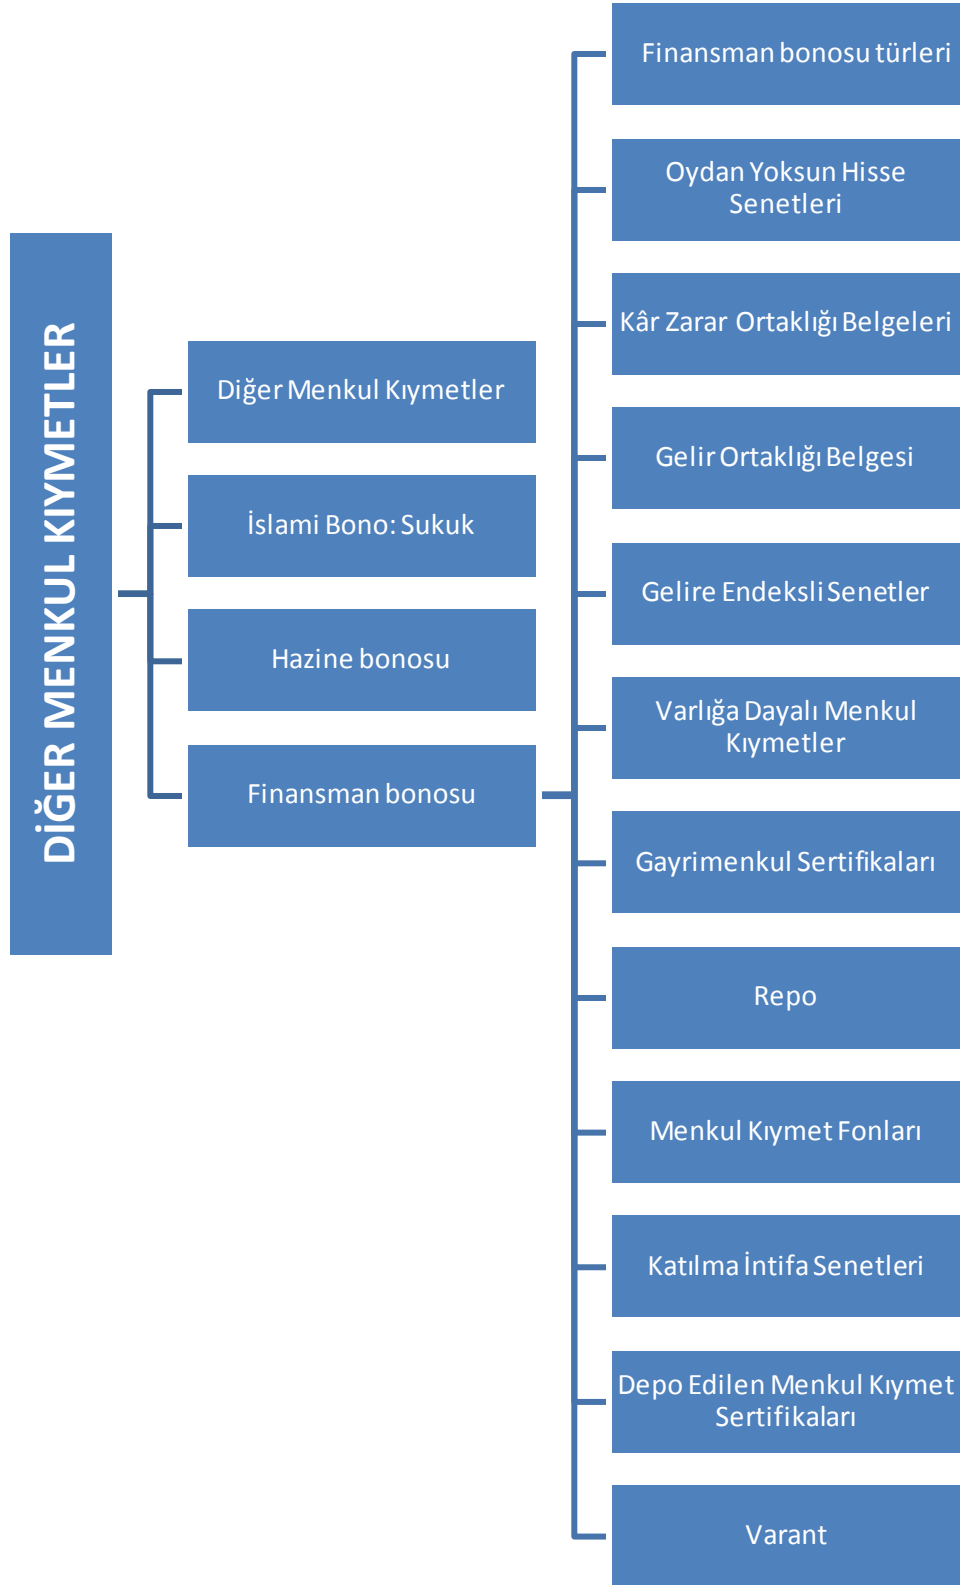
DİĞER MENKUL KIYMETLER

Diğer Menkul Kıymetler

İslami Bono: Sukuk

Hazine bonosu

Finansman bonosu

Finansman bonosu türleri

Oydan Yoksun Hisse Senetleri

Kâr Zarar Ortaklığı Belgeleri

Gelir Ortaklığı Belgesi

Gelire Endeksli Senetler

Varlığa Dayalı Menkul Kıymetler

Gayrimenkul Sertifikaları

Repo

Menkul Kıymet Fonları

Katılma İntifa Senetleri

Depo Edilen Menkul Kıymet Sertifikaları

Varant